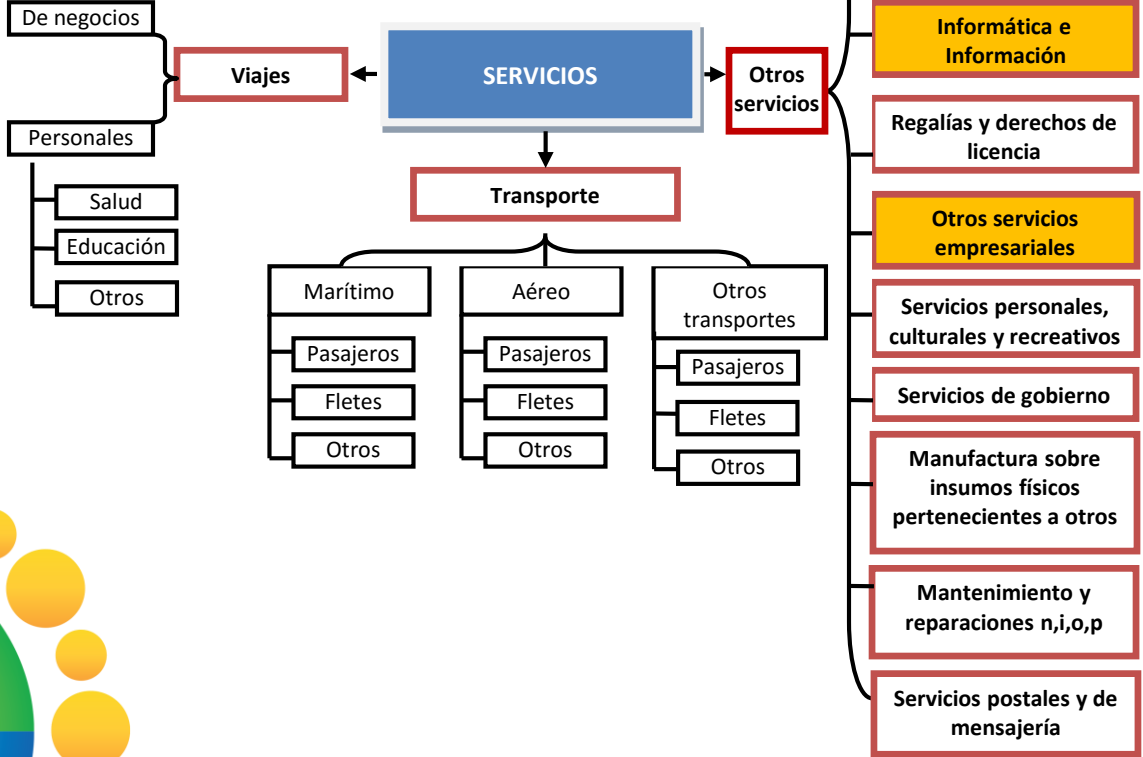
SERVICIOS

Viajes

De negocios

Personales

Salud

Educación

Otros

Transporte

Marítimo

Pasajeros

Fletes

Otros

Aéreo

Pasajeros

Fletes

Otros

Otros transportes

Pasajeros

Fletes

Otros

Otros servicios

Informática e Información

Regalías y derechos de licencia

Otros servicios empresariales

Servicios personales, culturales y recreativos

Servicios de gobierno

Manufactura sobre insumos físicos pertenecientes a otros

Mantenimiento y reparaciones n,i,o,p

Servicios postales y de mensajería